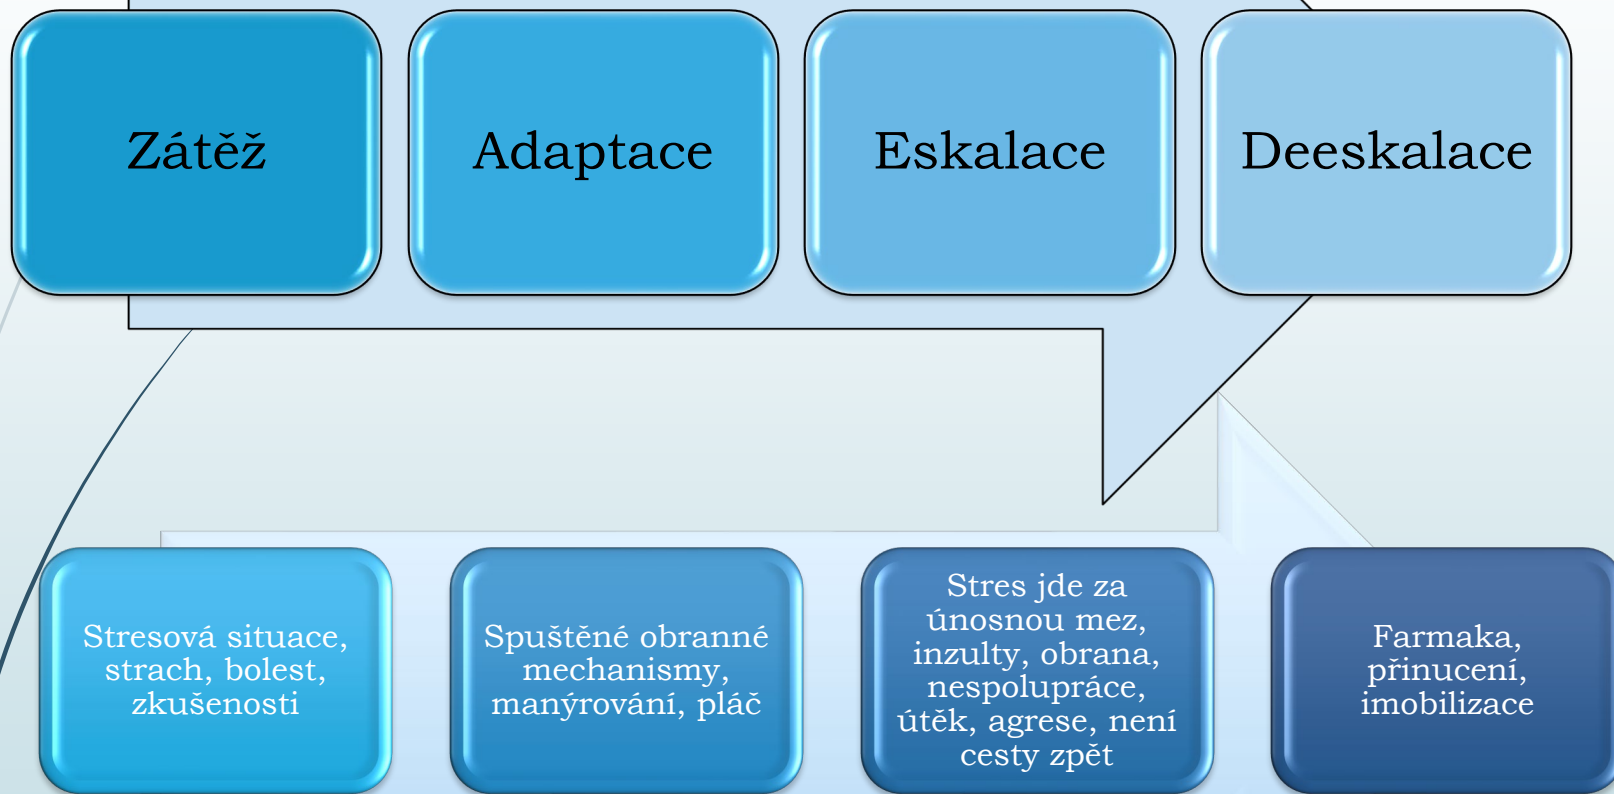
Zátěž

Adaptace

Eskalace

Deeskalace

Stresová situace, strach, bolest, zkušenosti

Spuštěné obranné mechanismy, manýrování, pláč

Stres jde za únosnou mez, inzulty, obrana, nespolupráce, útěk, agrese, není cesty zpět

Farmaka, přinucení, imobilizace